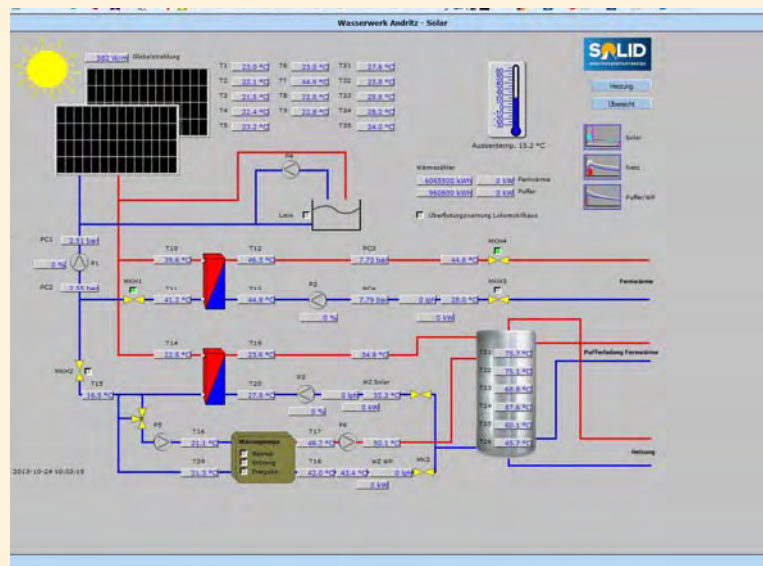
Wasserwerk Andritz - Solar

582 W/m² Globalstrahlung

T1 23.0 °C
T2 22.1 °C
T3 21.0 °C
T4 22.4 °C
T5 23.2 °C
T6 23.0 °C
T7 44.9 °C
T8 22.0 °C
T9 22.8 °C
T31 27.6 °C
T32 25.8 °C
T33 25.8 °C
T34 28.2 °C
T35 34.0 °C

SOLID

Heizung
Übersicht

Aussentemp. 15.2 °C

Solar
Fern
Puffer/WP

Wärmezähler
6065300 kWh 0 kW Fernwärme
960800 kWh 0 kW Puffer

Überflutungswarnung Lokomotivhaus

Leck

PC1 2.51 bar
0 % P1
PC2 2.55 bar

T10 39.6 °C
T12 46.3 °C
PC3 7.73 bar
44.8 °C
MKH4
MKH1
T11 41.2 °C
T13 44.9 °C
P2
PC4 7.79 bar
0 l/h
28.0 °C
MKH3
0 %
0 kW
Fernwärme

T14 22.6 °C
T19 23.6 °C
34.9 °C
MKH2
T15 16.5 °C
T20 27.8 °C
P3
0 l/h
WZ Solar
32.3 °C
0 %
0 kW

T21 75.7 °C
T22 76.5 °C
T23 68.8 °C
T24 67.6 °C
T25 60.1 °C
T26 45.7 °C

Pufferladung Fernwärme

P5
T16 21.1 °C
Wärmepumpe
Betrieb
Störung
Freigabe
T17 46.3 °C
P4
50.1 °C
T39 21.3 °C
T18 42.0 °C
43.4 °C
0 l/h
WZ WP
MK2
0 kW
Heizung

2013-10-24 10:33:19